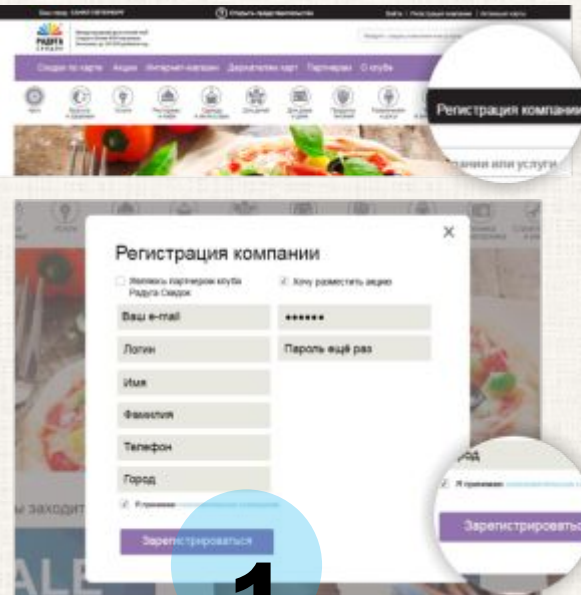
Регистрация компании

Регистрация компании

×

Являюсь партнером клуба Радуга Скидок

Хочу разместить акцию

Ваш e-mail

••••••

Логин

Пароль ещё раз

Имя

Фамилия

Телефон

Город

Я принимаю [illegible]

Зарегистрироваться

Город

Я принимаю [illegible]

Зарегистрироватьс

1